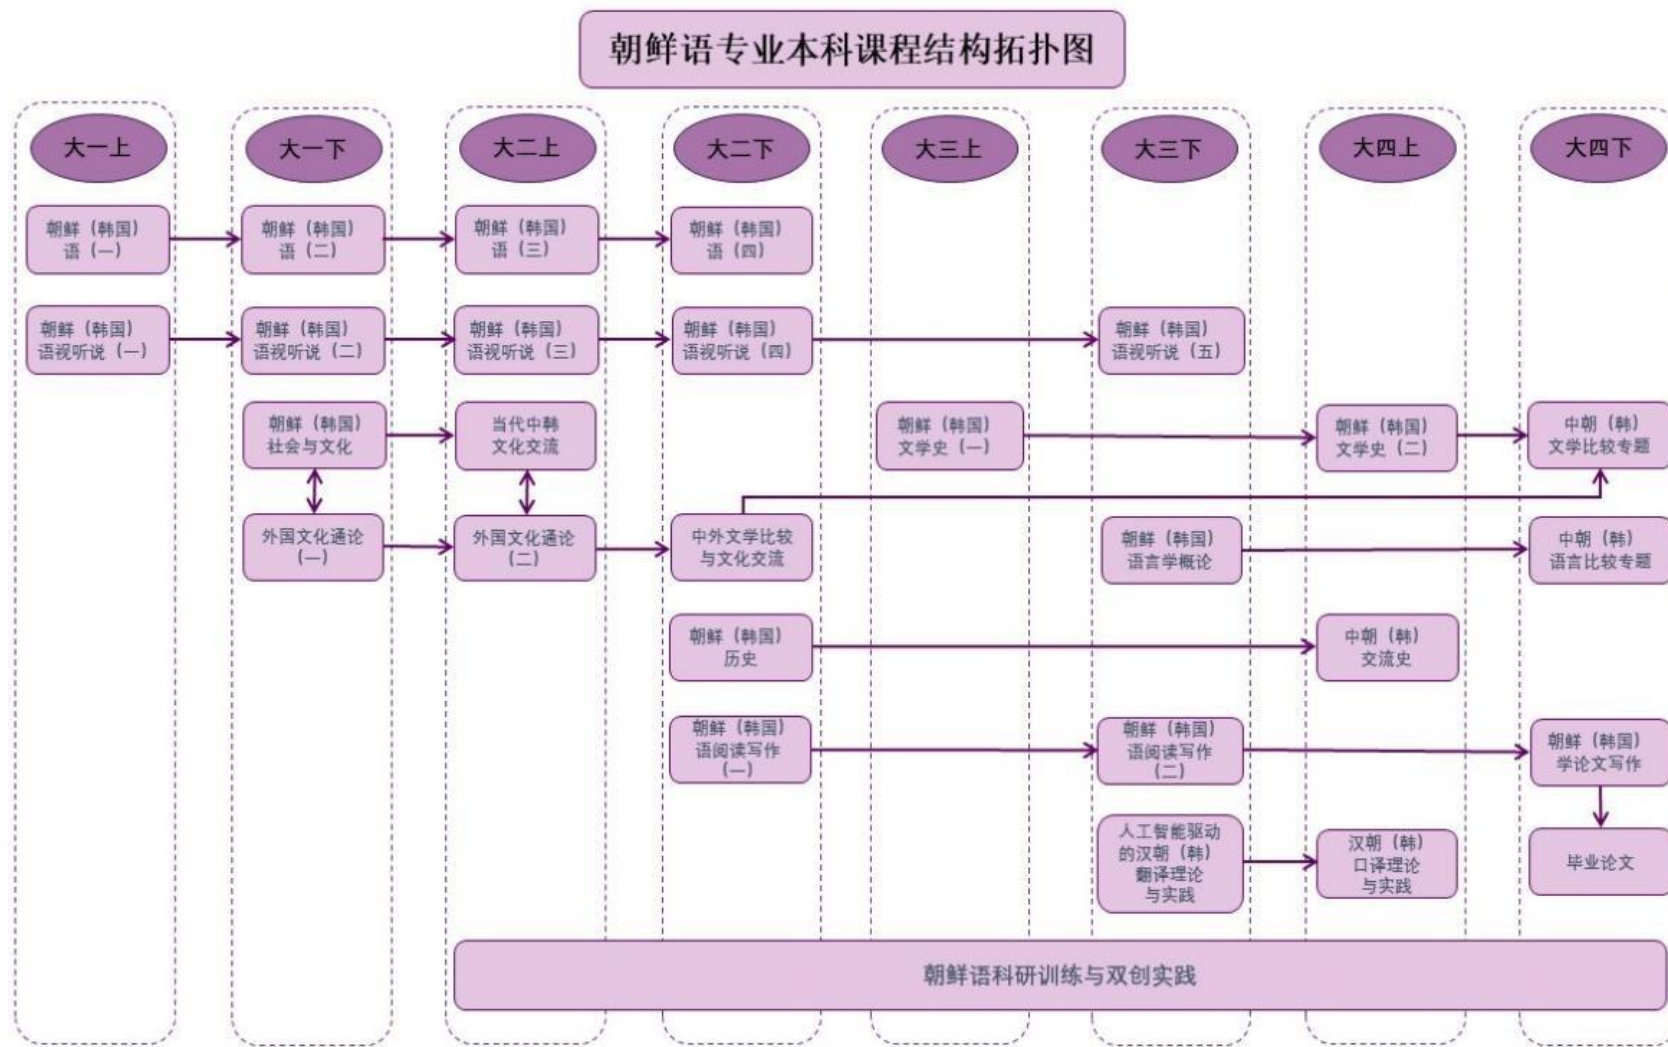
朝鲜语专业本科课程结构拓扑图

大一上

朝鲜（韩国）语（一）

朝鲜（韩国）语视听说（一）

大一下

朝鲜（韩国）语（二）

朝鲜（韩国）语视听说（二）

朝鲜（韩国）社会与文化

外国文化通论（一）

大二上

朝鲜（韩国）语（三）

朝鲜（韩国）语视听说（三）

当代中韩文化交流

外国文化通论（二）

大二下

朝鲜（韩国）语（四）

朝鲜（韩国）语视听说（四）

中外文学比较与文化交流

朝鲜（韩国）历史

朝鲜（韩国）语阅读写作（一）

大三上

朝鲜（韩国）文学史（一）

大三下

朝鲜（韩国）语视听说（五）

朝鲜（韩国）语言学概论

朝鲜（韩国）语阅读写作（二）

人工智能驱动的汉朝（韩）翻译理论与实践

大四上

朝鲜（韩国）文学史（二）

中朝（韩）交流史

汉朝（韩）口译理论与实践

大四下

中朝（韩）文学比较专题

中朝（韩）语言比较专题

朝鲜（韩国）学论文写作

毕业论文

朝鲜语科研训练与双创实践